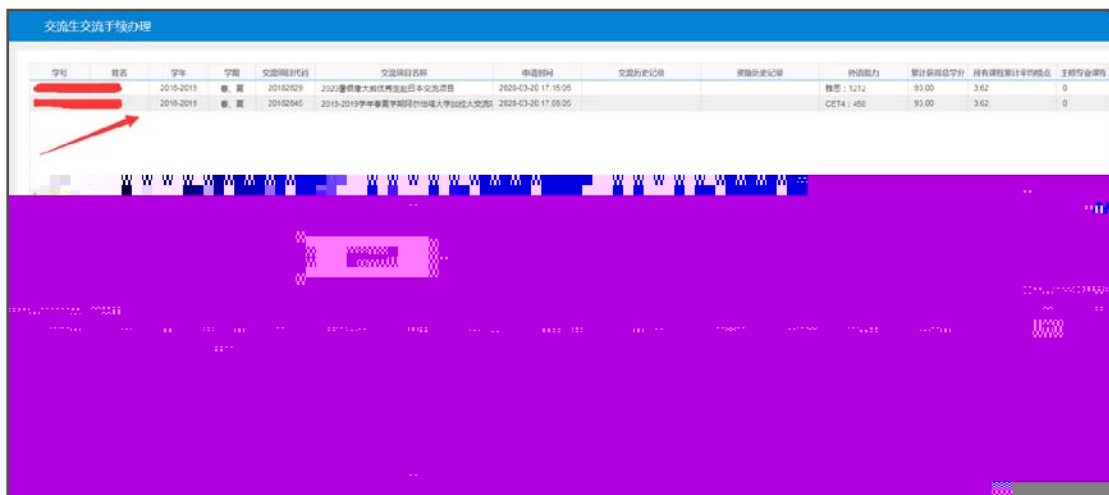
交流生交流手续办理

| 学号 | 姓名 | 学年 | 学期 | 交流项目代码 | 交流项目名称 | 申请时间 | 交流历史记录 | 资助历史记录 | 外语能力 | 累计获得总学分 | 所有课程累计平均绩点 | 主修专业课程 |
|---|---|---|---|---|---|---|---|---|---|---|---|---|
| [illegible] | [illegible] | 2018-2019 | 春、夏 | 20182629 | 2020暑假赴大阪优秀生赴日本交流项目 | 2020-03-20 17:15:05 | | | 雅思：1212 | 93.00 | 3.62 | 0 |
| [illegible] | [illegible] | 2018-2019 | 春、夏 | 20182645 | 2018-2019学年春夏学期阿尔伯塔大学加拉大交流 | 2020-03-20 17:08:05 | | | CET4：458 | 93.00 | 3.62 | 0 |